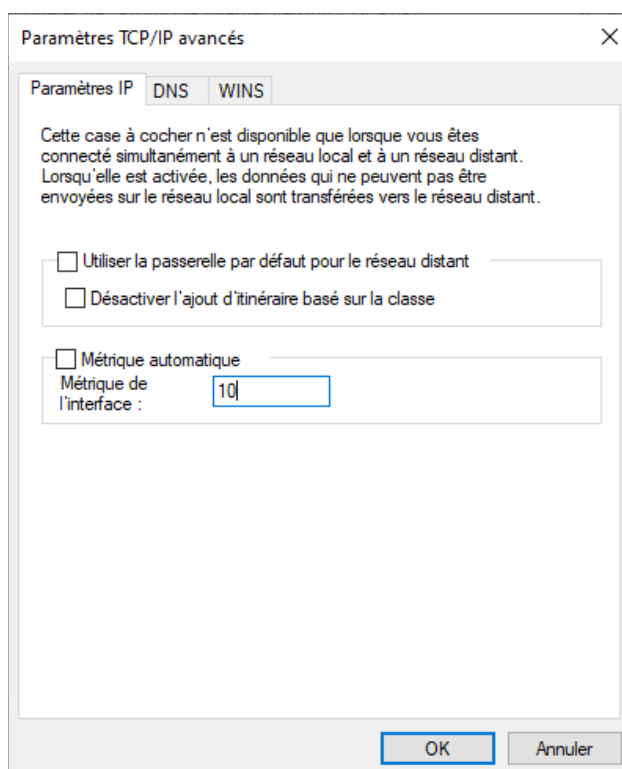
Paramètres TCP/IP avancés

Paramètres IP | DNS | WINS

Cette case à cocher n'est disponible que lorsque vous êtes connecté simultanément à un réseau local et à un réseau distant. Lorsqu'elle est activée, les données qui ne peuvent pas être envoyées sur le réseau local sont transférées vers le réseau distant.

Utiliser la passerelle par défaut pour le réseau distant

Désactiver l'ajout d'itinéraire basé sur la classe

Métrique automatique

Métrique de l'interface :

10

OK

Annuler